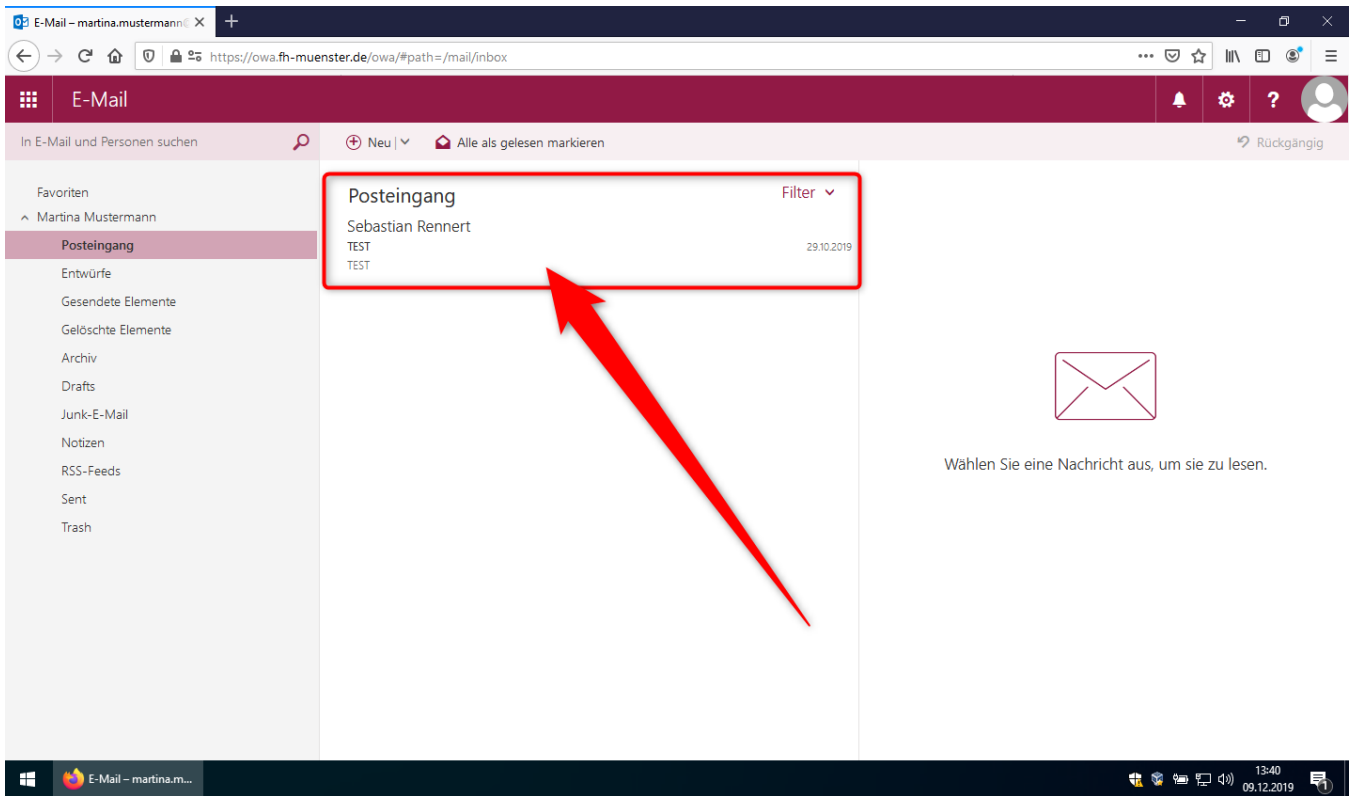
E-Mail – martina.mustermann@

https://owa.fh-muenster.de/owa/#path=/mail/inbox

E-Mail

?

In E-Mail und Personen suchen

Neu

Alle als gelesen markieren

Rückgängig

Favoriten

Martina Mustermann

Posteingang

Entwürfe

Gesendete Elemente

Gelöschte Elemente

Archiv

Drafts

Junk-E-Mail

Notizen

RSS-Feeds

Sent

Trash

Posteingang

Filter

Sebastian Rennert

TEST

29.10.2019

TEST

Wählen Sie eine Nachricht aus, um sie zu lesen.

E-Mail – martina.m...

13:40
09.12.2019